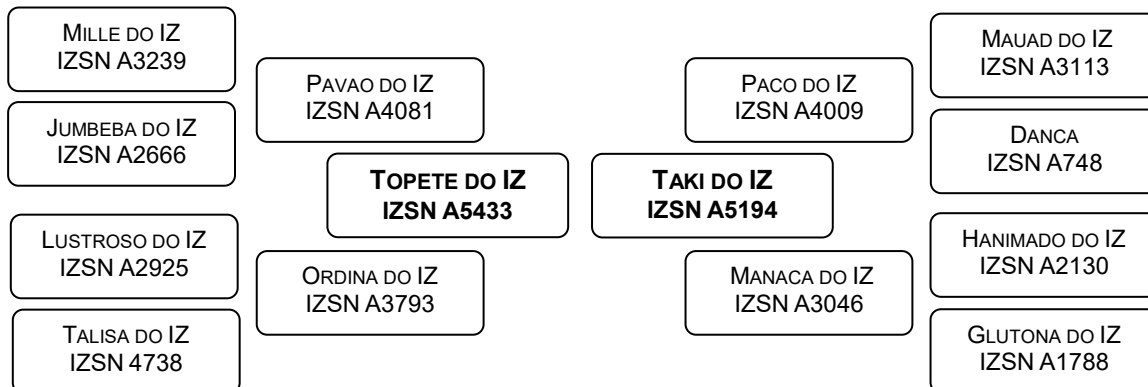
Mille do IZ
IZSN A3239

Jumbeba do IZ
IZSN A2666

Lustroso do IZ
IZSN A2925

Talisa do IZ
IZSN 4738

Pavao do IZ
IZSN A4081

Ordina do IZ
IZSN A3793

**Topete do IZ**
**IZSN A5433**

**Taki do IZ**
**IZSN A5194**

Paco do IZ
IZSN A4009

Manaca do IZ
IZSN A3046

Mauad do IZ
IZSN A3113

Danca
IZSN A748

Hanimado do IZ
IZSN A2130

Glutona do IZ
IZSN A1788